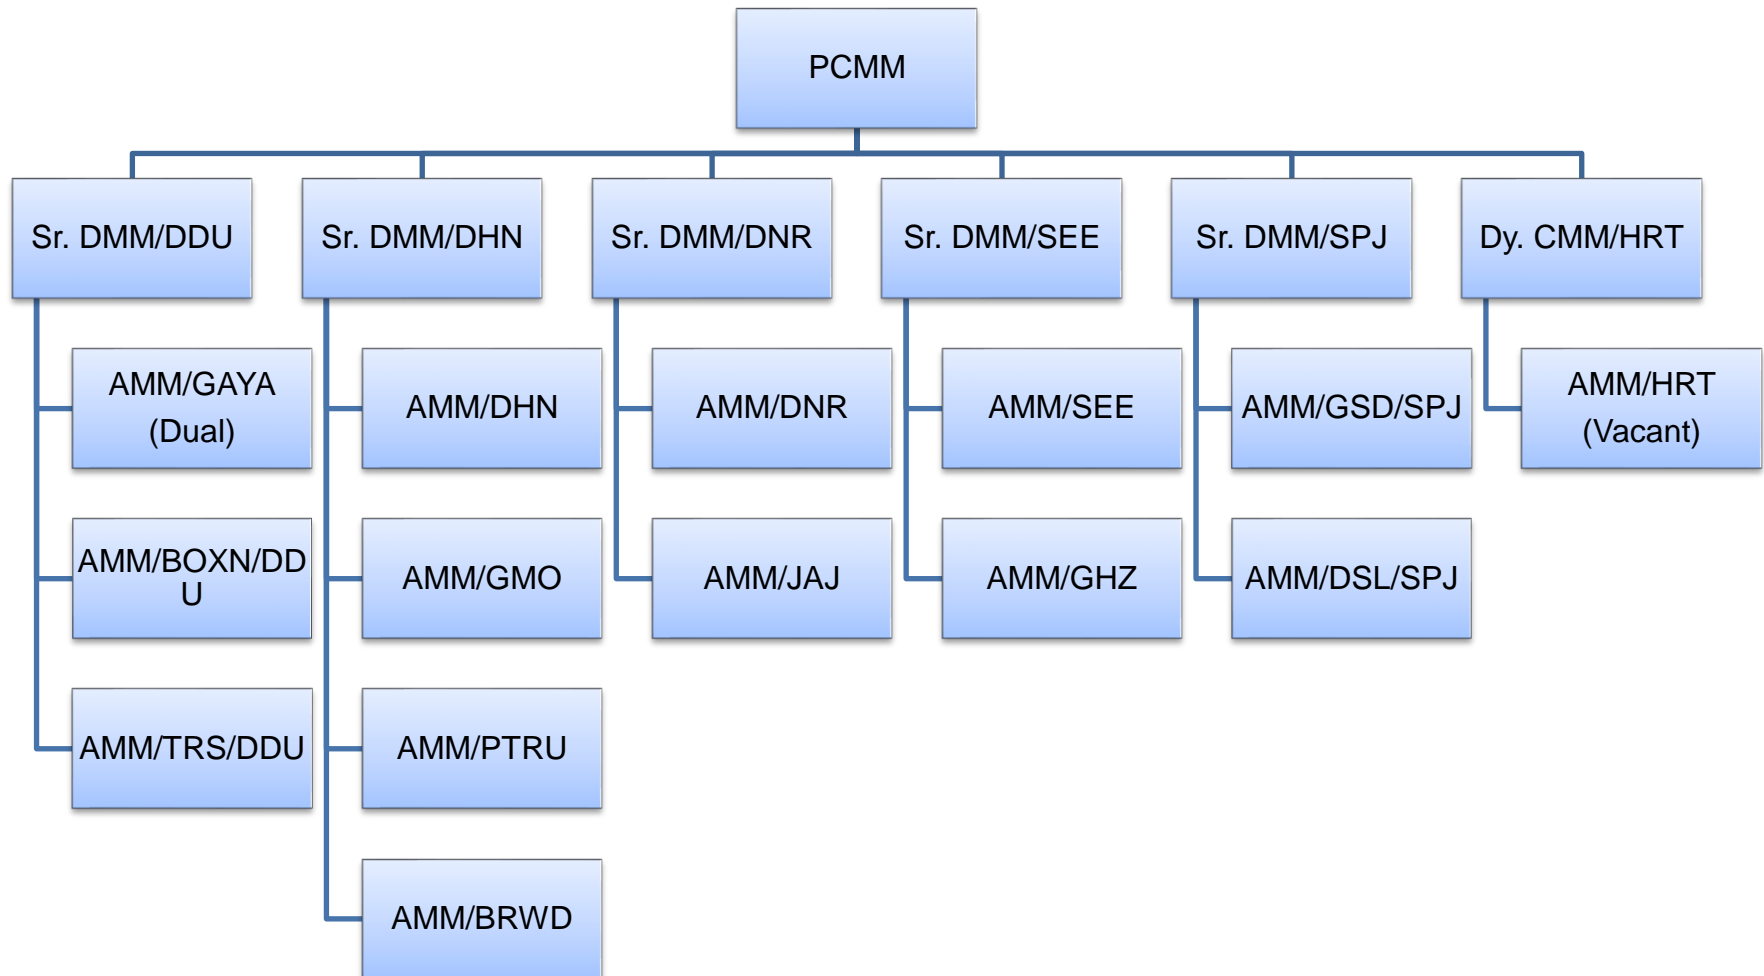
PCMM

Sr. DMM/DDU

AMM/GAYA (Dual)

AMM/BOXN/DDU

AMM/TRS/DDU

Sr. DMM/DHN

AMM/DHN

AMM/GMO

AMM/PTRU

AMM/BRWD

Sr. DMM/DNR

AMM/DNR

AMM/JAJ

Sr. DMM/SEE

AMM/SEE

AMM/GHZ

Sr. DMM/SPJ

AMM/GSD/SPJ

AMM/DSL/SPJ

Dy. CMM/HRT

AMM/HRT (Vacant)